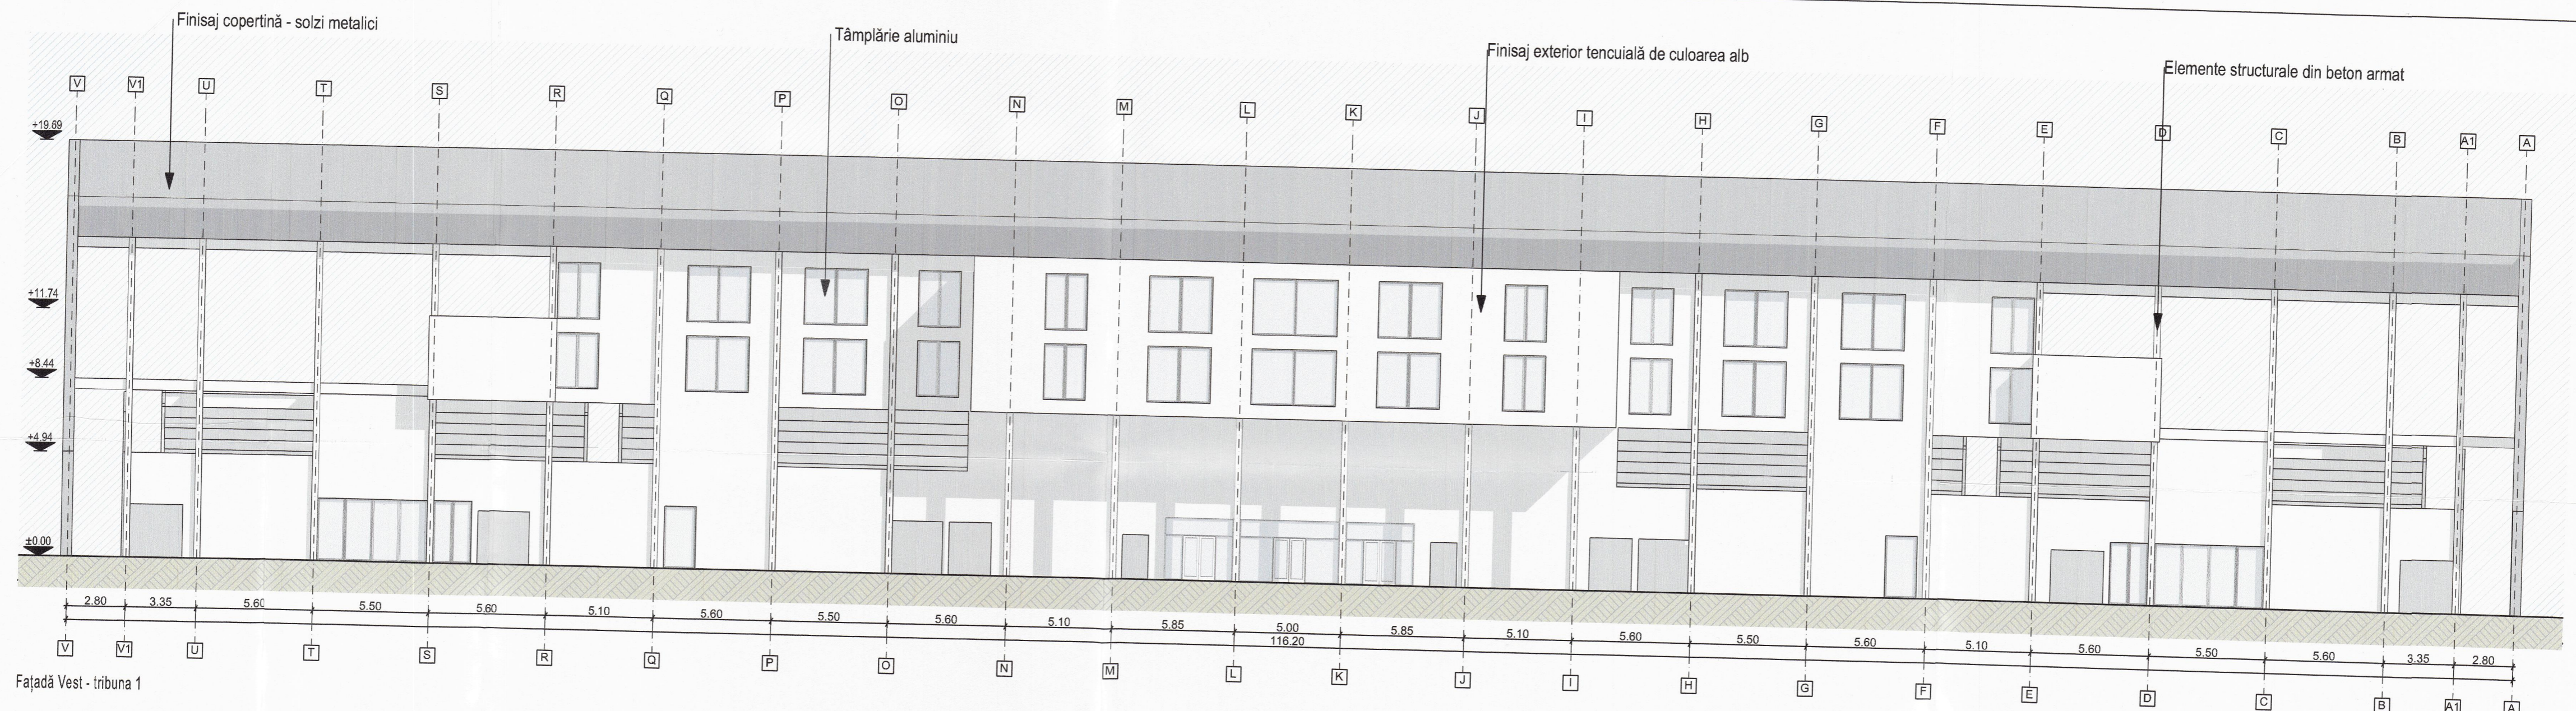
Finisaj copertină - solzi metalici

Tâmplărie aluminiu

Finisaj exterior tencuială de culoarea alb

Elemente structurale din beton armat

V V1 U T S R Q P O N M L K J I H G F E D C B A1 A

+19.69

+11.74

+8.44

+4.94

±0.00

2.80 3.35 5.60 5.50 5.60 5.10 5.60 5.50 5.60 5.10 5.85 5.00 5.85 5.10 5.60 5.50 5.60 5.10 5.60 5.50 5.60 3.35 2.80

116.20

V V1 U T S R Q P O N M L K J I H G F E D C B A1 A

Fațadă Vest - tribuna 1